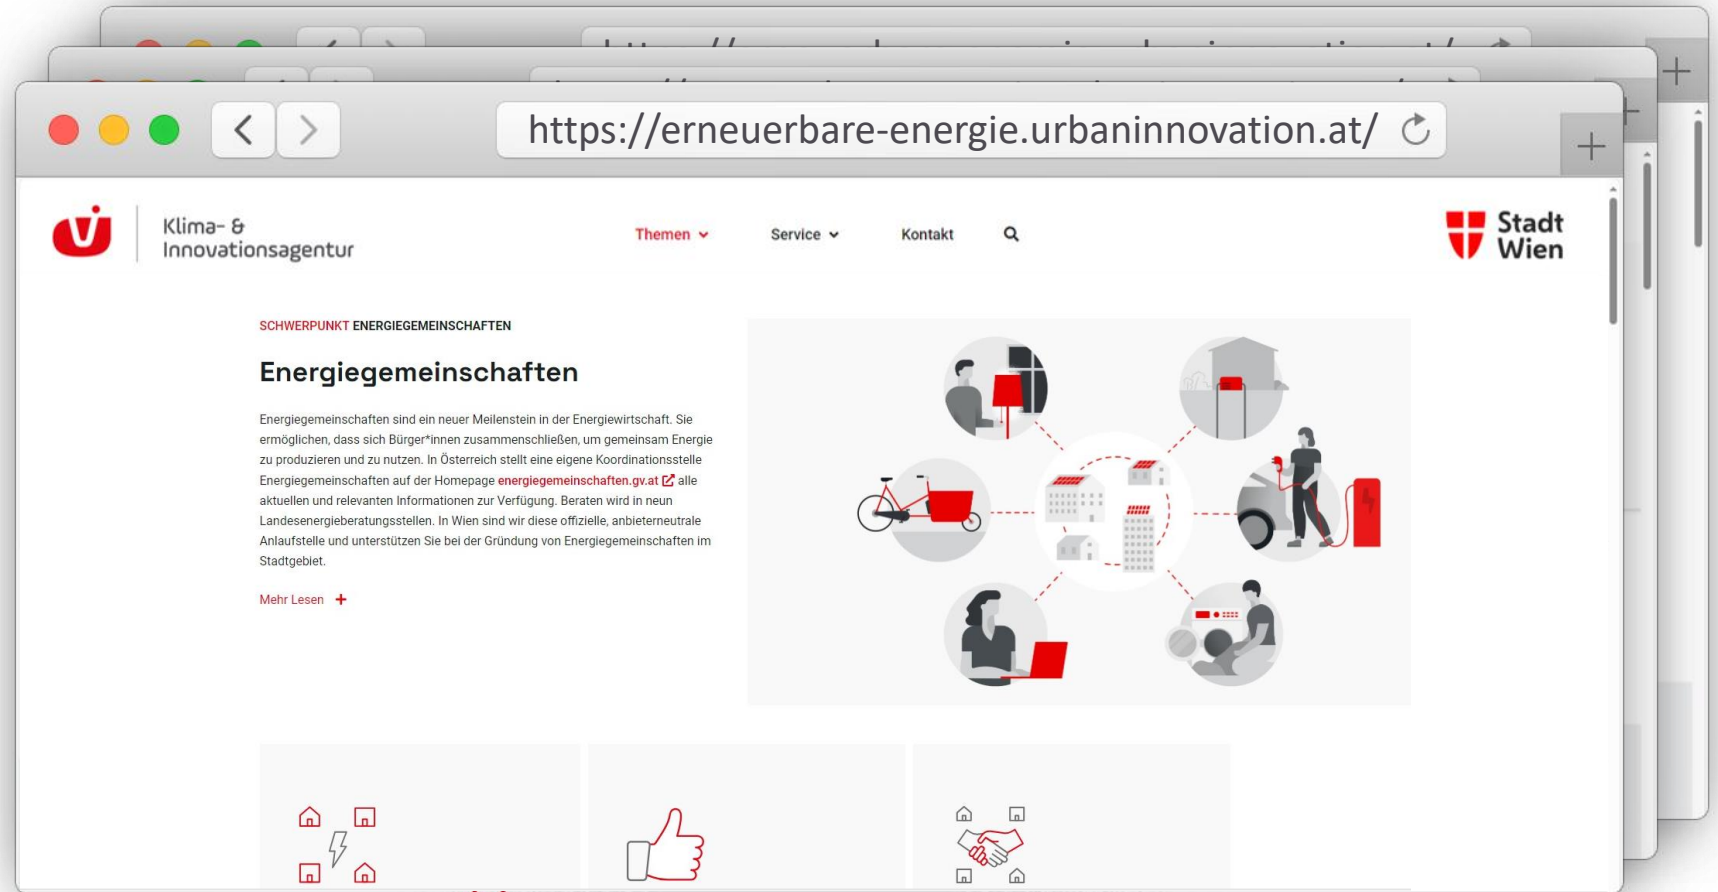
https://erneuerbare-energie.urbaninnovation.at/

Klima- & Innovationsagentur

Themen Service Kontakt

Stadt Wien

SCHWERPUNKT ENERGIEGEMEINSCHAFTEN

Energiegemeinschaften

Energiegemeinschaften sind ein neuer Meilenstein in der Energiewirtschaft. Sie ermöglichen, dass sich Bürger*innen zusammenschließen, um gemeinsam Energie zu produzieren und zu nutzen. In Österreich stellt eine eigene Koordinationsstelle Energiegemeinschaften auf der Homepage energiegemeinschaften.gv.at alle aktuellen und relevanten Informationen zur Verfügung. Beraten wird in neun Landesenergieberatungsstellen. In Wien sind wir diese offizielle, anbieterneutrale Anlaufstelle und unterstützen Sie bei der Gründung von Energiegemeinschaften im Stadtgebiet.

Mehr Lesen +